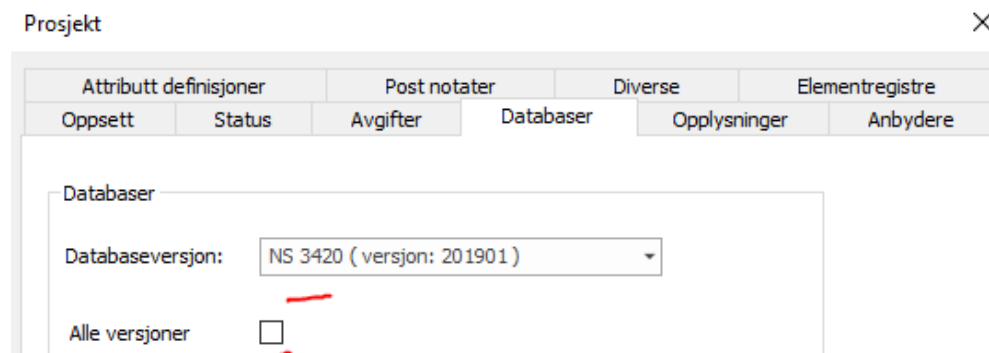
Prosjekt

×

Attributt definisjoner | Post notater | Diverse | Elementregistre
Oppsett | Status | Avgifter | Databaser | Opplysninger | Anbydere

Databaser

Databaseversjon: NS 3420 ( versjon: 201901 )

Alle versjoner